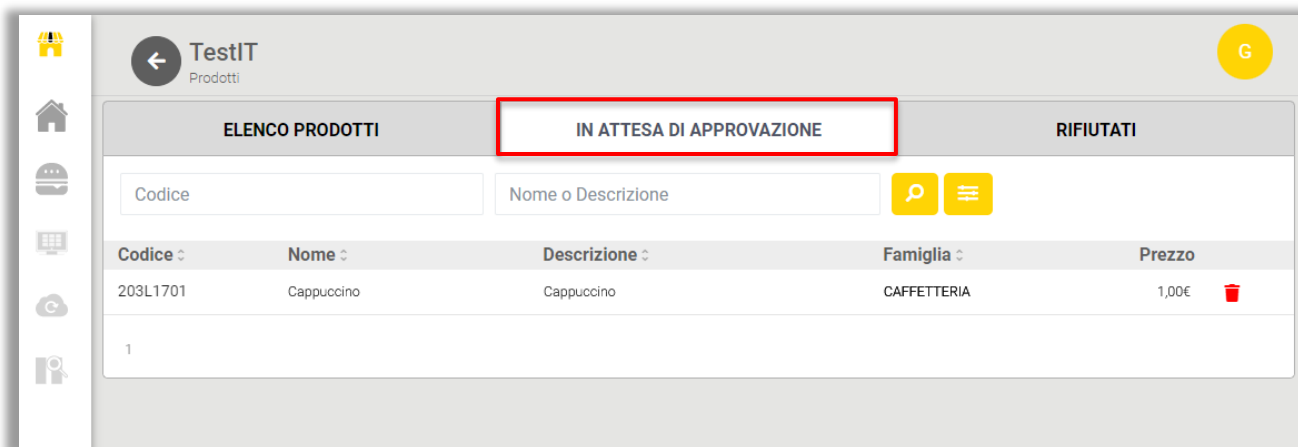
TestIT
Prodotti

G

ELENCO PRODOTTI | IN ATTESA DI APPROVAZIONE | RIFIUTATI

Codice
Nome o Descrizione

| Codice | Nome | Descrizione | Famiglia | Prezzo |
|---|---|---|---|---|
| 203L1701 | Cappuccino | Cappuccino | CAFFETTERIA | 1,00€ |

1